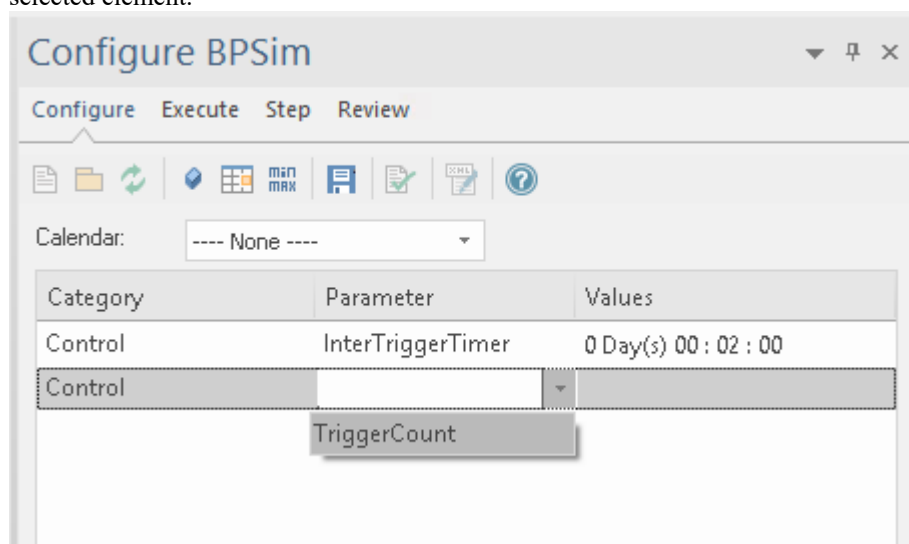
selected element.

Configure BPSim

Configure Execute Step Review

min max

Calendar: ---- None ----

| Category | Parameter | Values |
|---|---|---|
| Control | InterTriggerTimer | 0 Day(s) 00 : 02 : 00 |
| Control | | |

TriggerCount